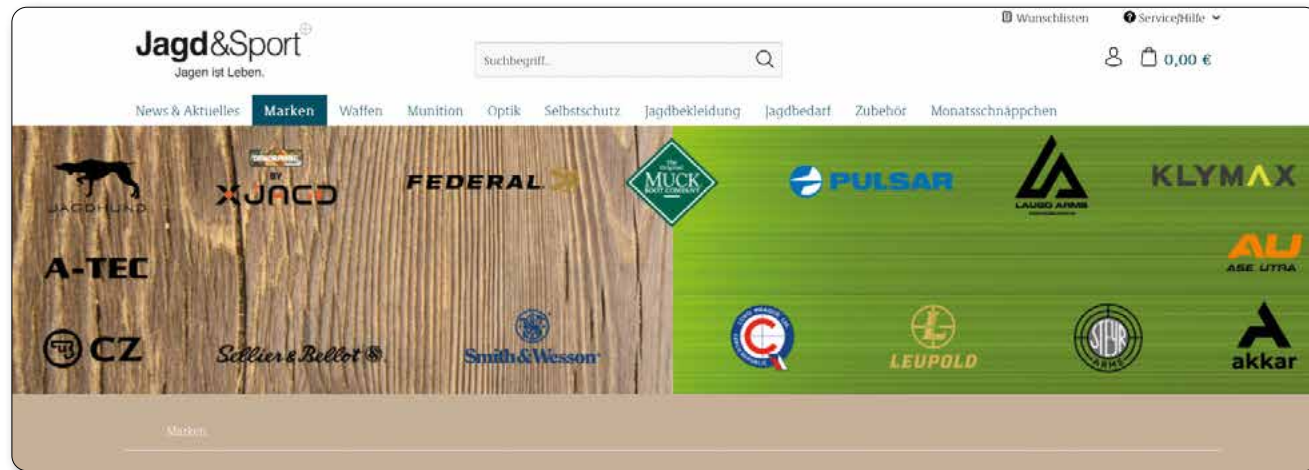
Wunschlisten

Service/Hilfe

Jagd&Sport

Jagen ist Leben.

Suchbegriff...

0,00 €

News & Aktuelles Marken Waffen Munition Optik Selbstschutz Jagdbekleidung Jagdbedarf Zubehör Monatsschnäppchen

JAGDHUND

BY XJAGD

FEDERAL

The Original MUCK BOOT COMPANY

PULSAR

LAUGO ARMS

KLYMAX

AU ASE UTRA

A-TEC

CZ

Sellier & Bellot

Smith & Wesson

LEUPOLD

STEYR ARMS

akkar

Marken